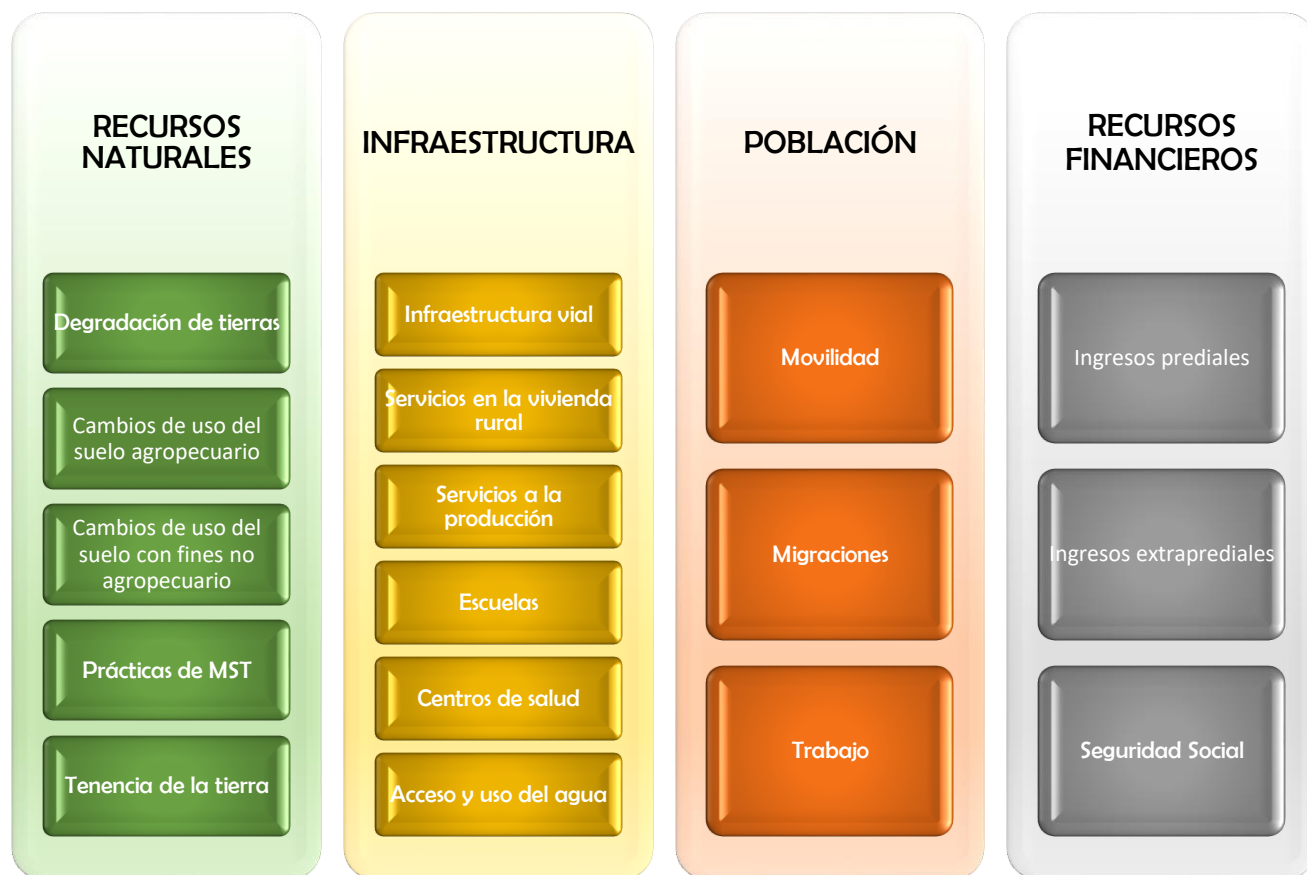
RECURSOS NATURALES

Degradación de tierras

Cambios de uso del suelo agropecuario

Cambios de uso del suelo con fines no agropecuario

Prácticas de MST

Tenencia de la tierra

INFRAESTRUCTURA

Infraestructura vial

Servicios en la vivienda rural

Servicios a la producción

Escuelas

Centros de salud

Acceso y uso del agua

POBLACIÓN

Movilidad

Migraciones

Trabajo

RECURSOS FINANCIEROS

Ingresos prediales

Ingresos extraprediales

Seguridad Social